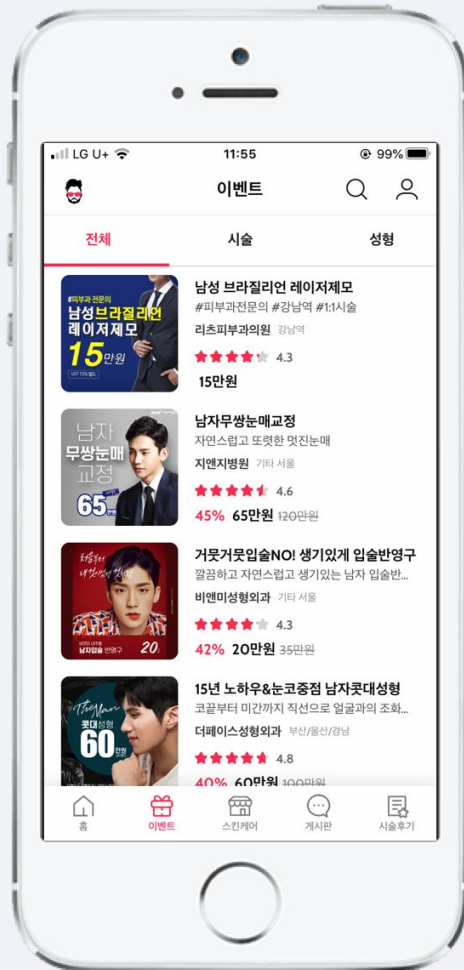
LG U+ 11:55 99%

이벤트

전체 시술 성형

#피부과 전문의
남성브라질리언 레이저제모
15만원
VAT 10% 별도

남성 브라질리언 레이저제모
#피부과전문의 #강남역 #1:1시술
리츠피부과의원 강남역
4.3
15만원

남자 무쌍눈매 교정
65만원

남자무쌍눈매교정
자연스럽고 또렷한 멋진눈매
지앤지병원 기타 서울
4.6
45% 65만원 120만원

남자입술 반영구
20만

거뭇거뭇입술NO! 생기있게 입술반영구
깔끔하고 자연스럽고 생기있는 남자 입술반...
비앤미성형외과 기타 서울
4.3
42% 20만원 35만원

콧대성형
60만원

15년 노하우&눈코중점 남자콧대성형
코끝부터 미간까지 직선으로 얼굴과의 조화...
더페이스성형외과 부산/울산/경남
4.8
40% 60만원 100만원

홈 이벤트 스킨케어 게시판 시술후기